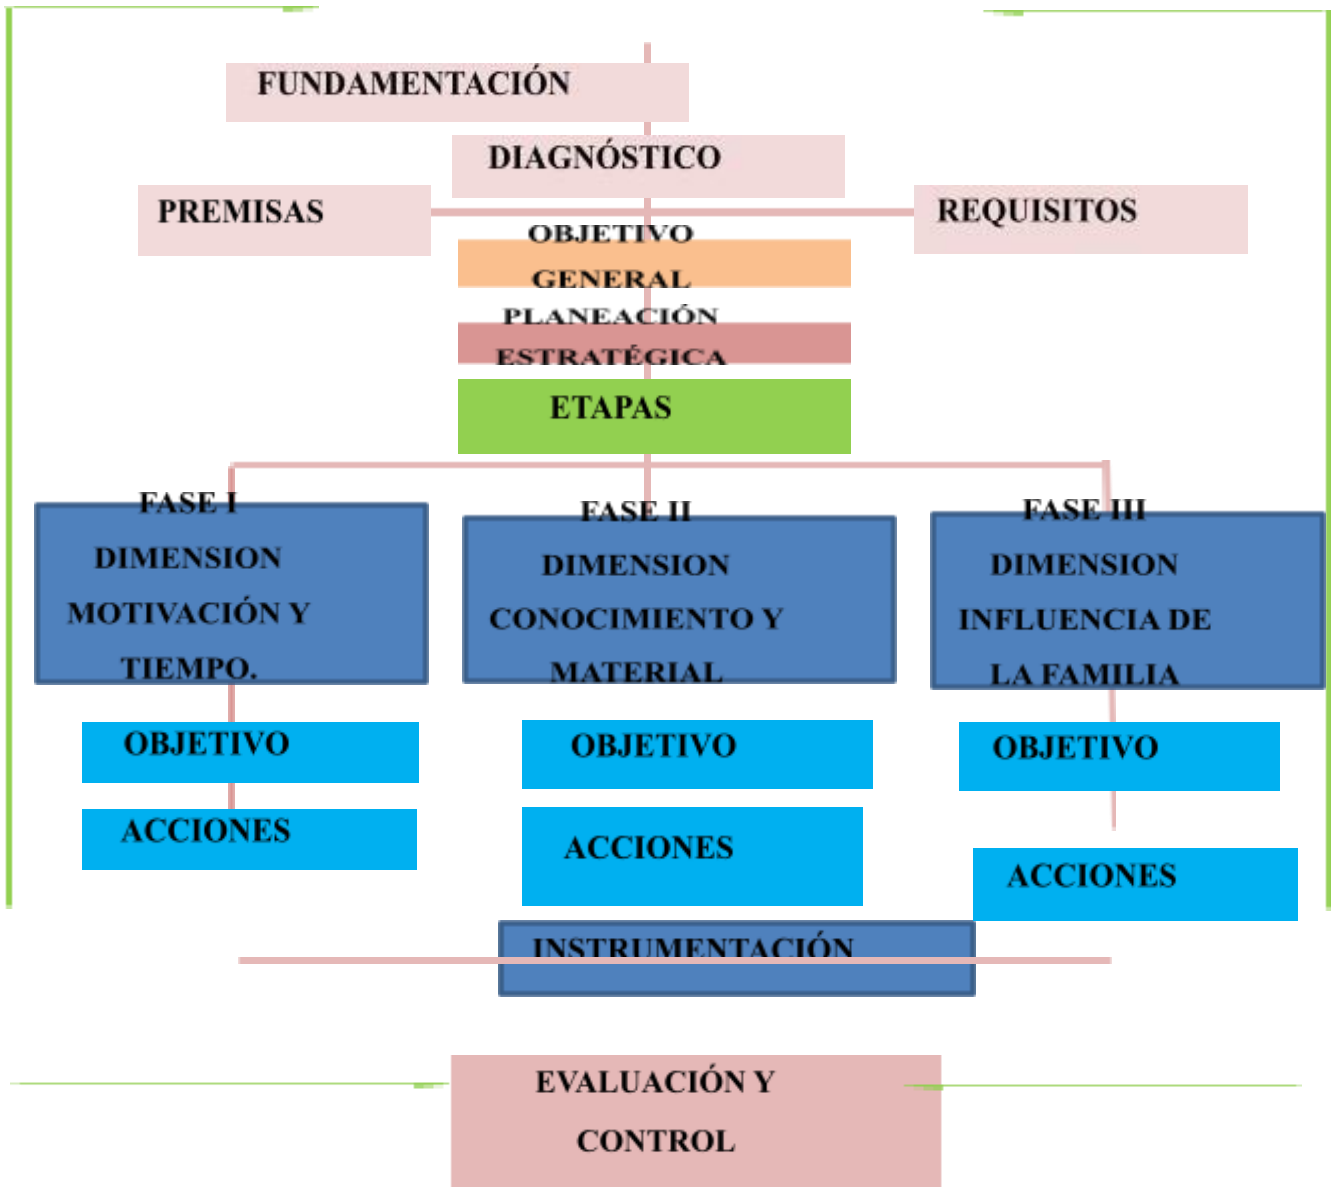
FUNDAMENTACIÓN

DIAGNÓSTICO

PREMISAS

REQUISITOS

OBJETIVO GENERAL

PLANEACIÓN ESTRATÉGICA

ETAPAS

FASE I
DIMENSION MOTIVACIÓN Y TIEMPO.

FASE II
DIMENSION CONOCIMIENTO Y MATERIAL

FASE III
DIMENSION INFLUENCIA DE LA FAMILIA

OBJETIVO

OBJETIVO

OBJETIVO

ACCIONES

ACCIONES

ACCIONES

INSTRUMENTACIÓN

EVALUACIÓN Y CONTROL